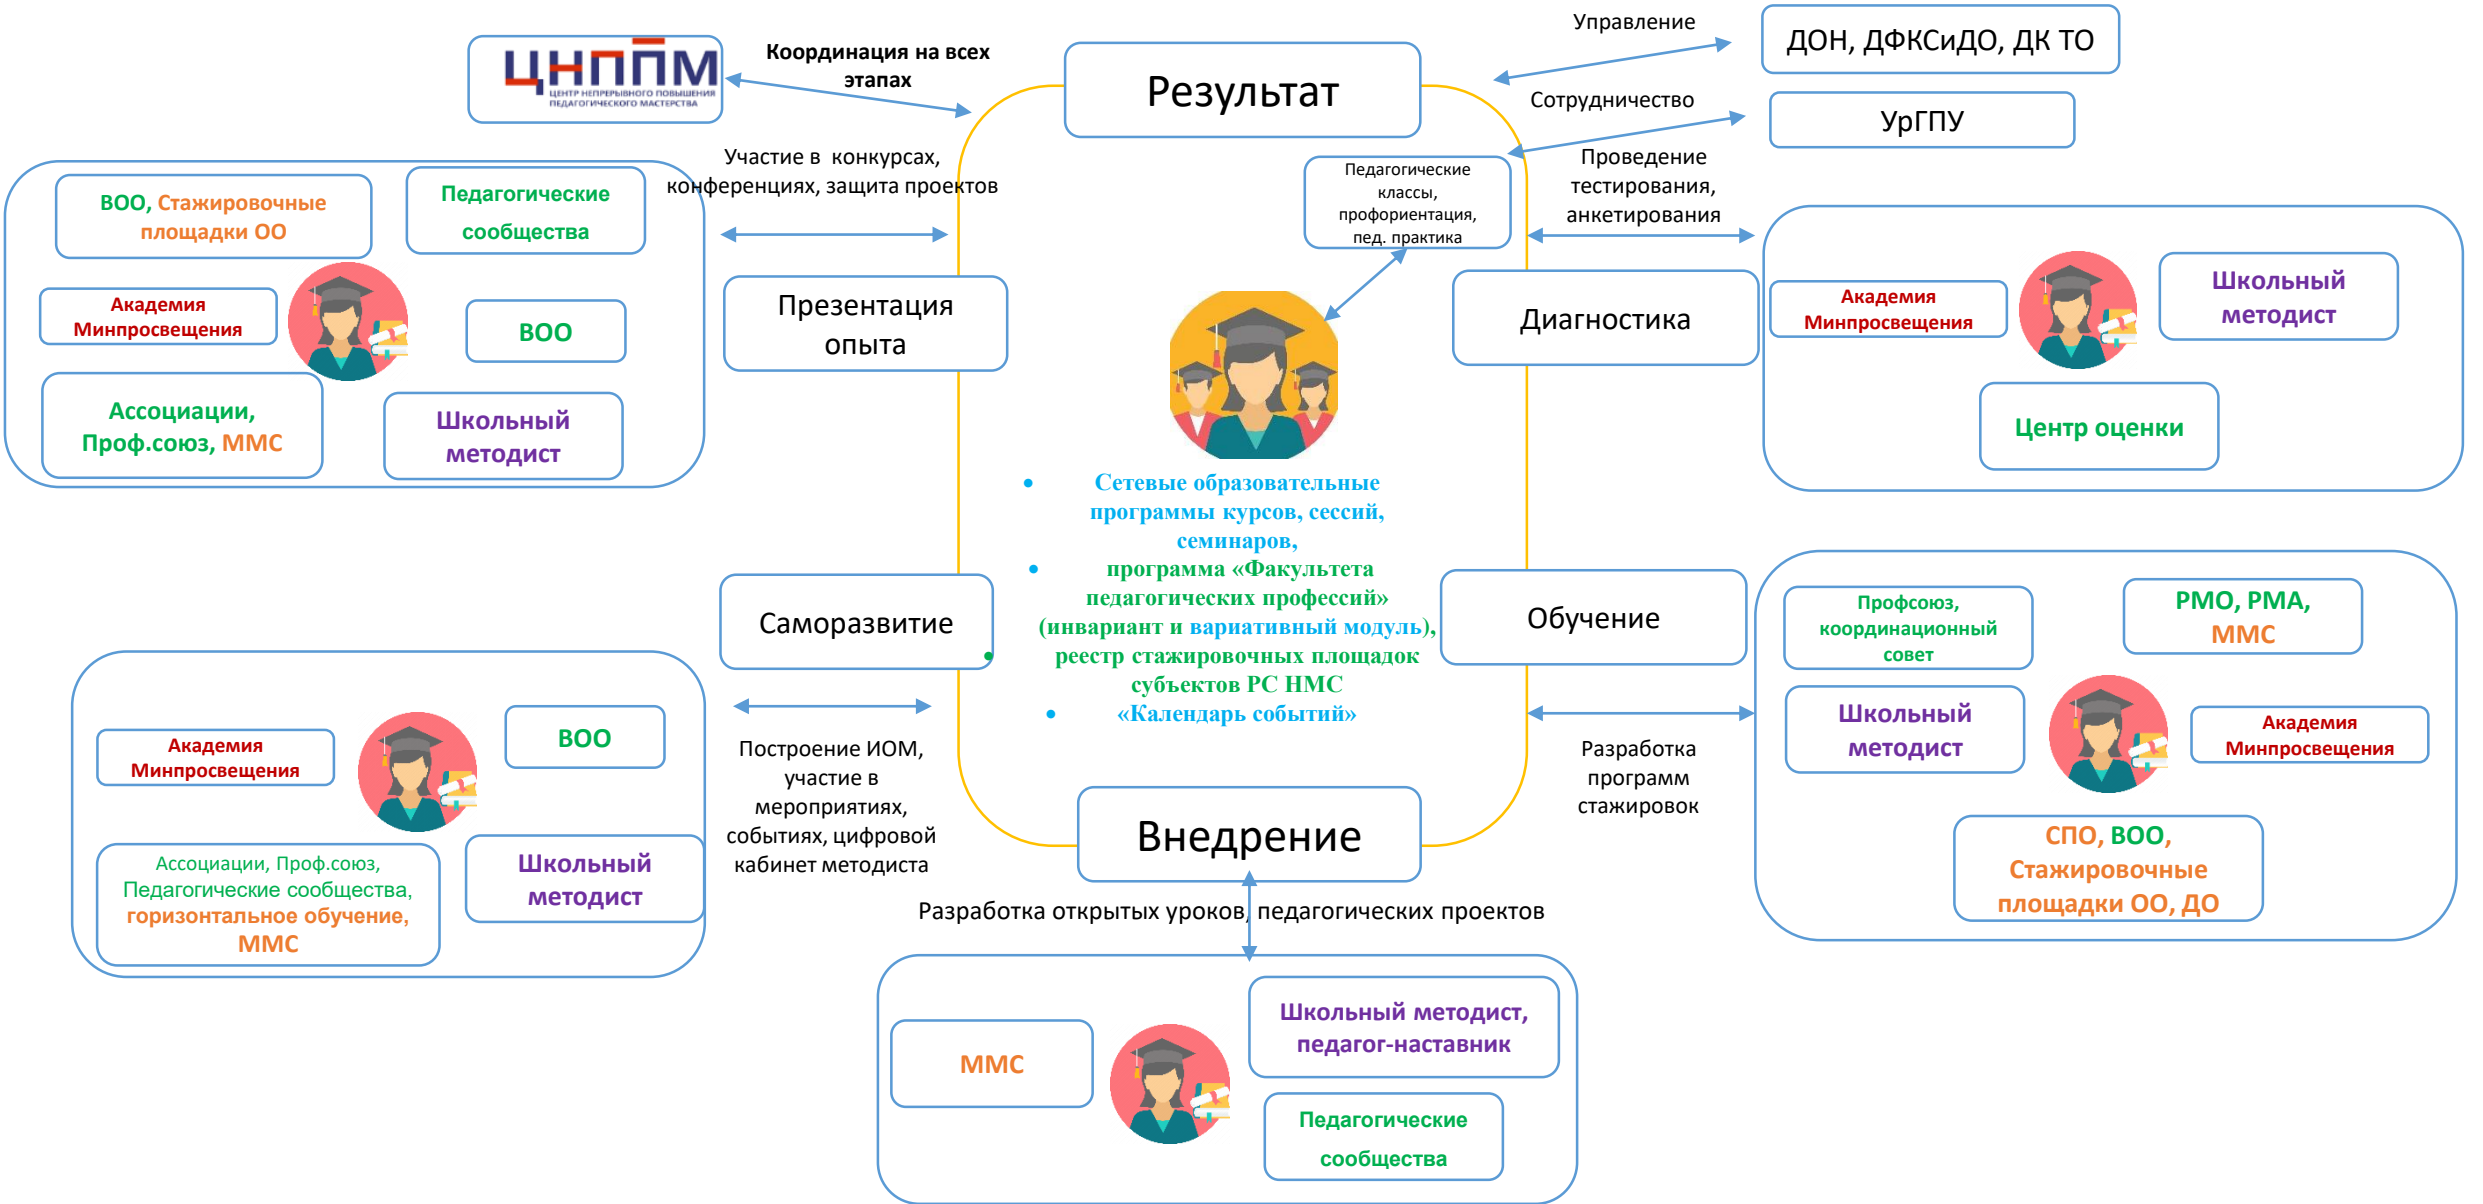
ЦНППМ
ЦЕНТР НЕПРЕРЫВНОГО ПОВЫШЕНИЯ ПЕДАГОГИЧЕСКОГО МАСТЕРСТВА

Координация на всех этапах

Результат

Управление

ДОН, ДФКСиДО, ДК ТО

Сотрудничество

УрГПУ

Участие в конкурсах, конференциях, защита проектов

ВОО, Стажировочные площадки ОО

Педагогические сообщества

Академия Минпросвещения

ВОО

Ассоциации, Проф.союз, ММС

Школьный методист

Презентация опыта

Педагогические классы, профориентация, пед. практика

Проведение тестирования, анкетирования

Диагностика

Академия Минпросвещения

Школьный методист

Центр оценки

• Сетевые образовательные программы курсов, сессий, семинаров,
• программа «Факультета педагогических профессий» (инвариант и вариативный модуль), реестр стажировочных площадок субъектов РС НМС
• «Календарь событий»

Саморазвитие

Обучение

Профсоюз, координационный совет

РМО, РМА, ММС

Школьный методист

Академия Минпросвещения

СПО, ВОО, Стажировочные площадки ОО, ДО

Разработка программ стажировок

Академия Минпросвещения

ВОО

Ассоциации, Проф.союз, Педагогические сообщества, горизонтальное обучение, ММС

Школьный методист

Построение ИОМ, участие в мероприятиях, событиях, цифровой кабинет методиста

Внедрение

Разработка открытых уроков, педагогических проектов

ММС

Школьный методист, педагог-наставник

Педагогические сообщества